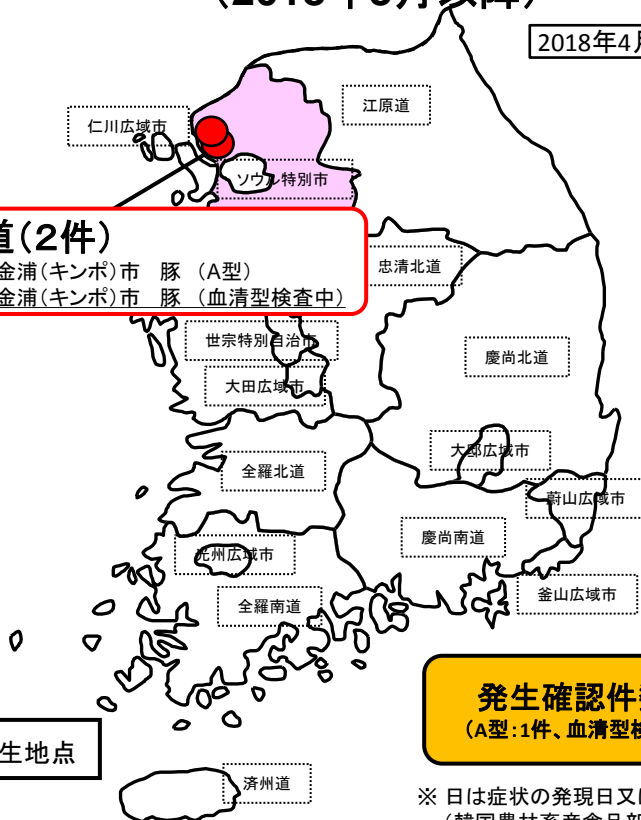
(2018年3月以降)

2018年4月

仁川広域市

江原道

ソウル特別市

道(2件)
金浦(キンポ)市　豚　(A型)
金浦(キンポ)市　豚　(血清型検査中)

忠清北道

世宗特別自治市

慶尚北道

大田広域市

大邱広域市

全羅北道

蔚山広域市

慶尚南道

光州広域市

釜山広域市

全羅南道

発生確認件
(A型:1件、血清型検

生地点

済州道

※ 日は症状の発現日又